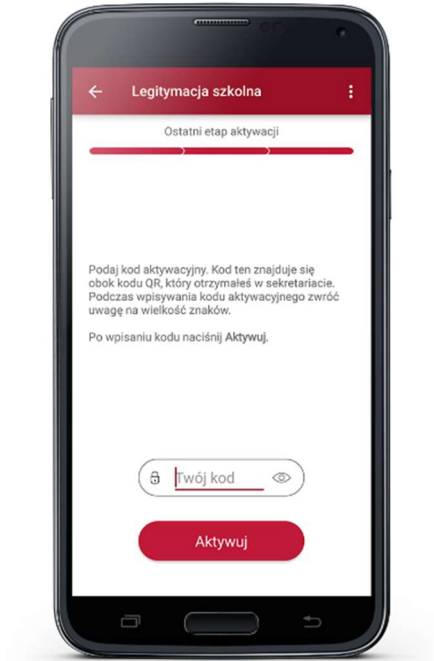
Legitymacja szkolna

Ostatni etap aktywacji

Podaj kod aktywacyjny. Kod ten znajduje się obok kodu QR, który otrzymałeś w sekretariacie. Podczas wpisywania kodu aktywacyjnego zwróć uwagę na wielkość znaków.

Po wpisaniu kodu naciśnij **Aktywuj**.

Twój kod

Aktywuj